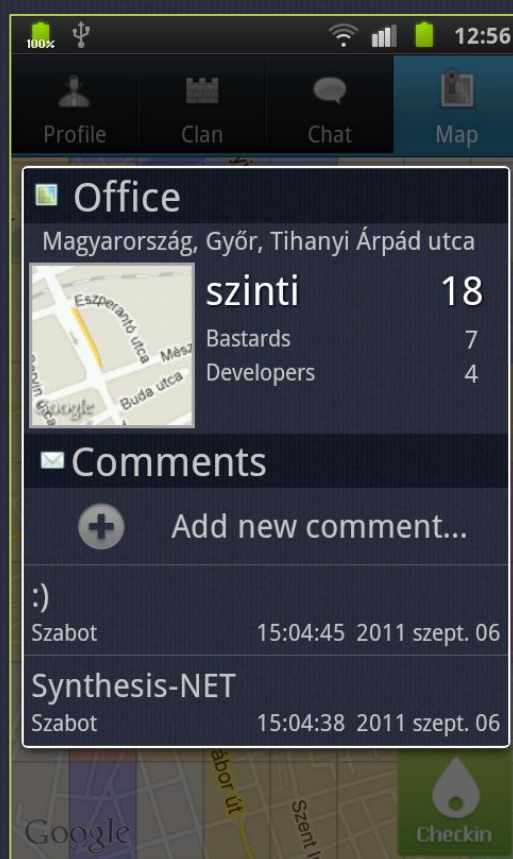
100% 12:56

Profile Clan Chat Map

Office

Magyarország, Győr, Tihanyi Árpád utca

Eszperantó utca Mész Buda utca Google

szinti 18

Bastards 7

Developers 4

Comments

Add new comment...

:)

Szabot 15:04:45 2011 szept. 06

Synthesis-NET

Szabot 15:04:38 2011 szept. 06

Google ábor út Szent I

Checkin